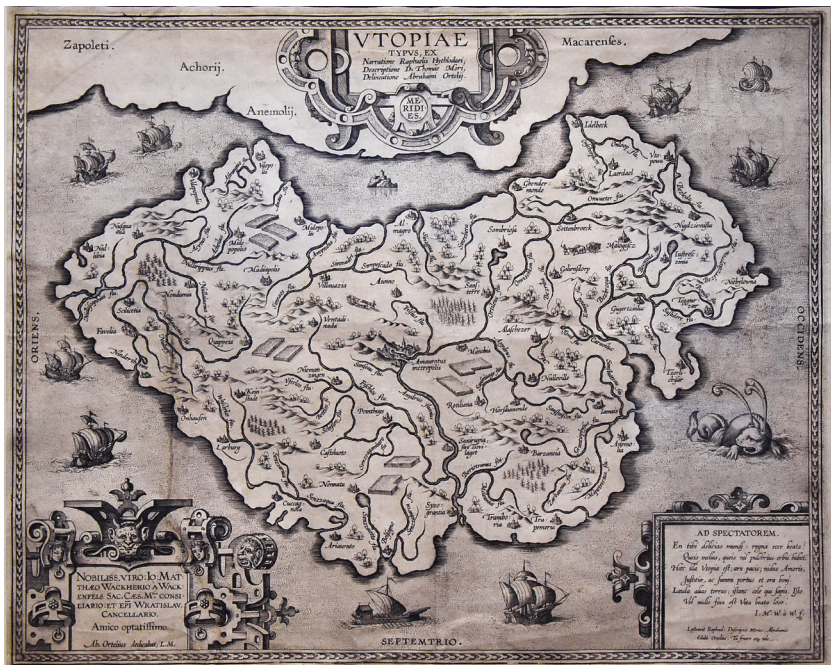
UTOPIAE
TYPUS, EX
Narratione Raphaelis Hythlodaei,
Descriptione D. Thomae Mori,
Delineatione Abrahami Ortelij.

MERIDIES

Zapoleti.
Achorij.
Anemolij.
Macarenses.

ORIENS.
OCCIDENS.
SEPTEMTRIO.

Amaurotum metropolis
Mentirano
Ildeberk
Gheudermunde
Sombrieje
Sittenbroeck
Lardual
Anydrus fl.
Sympeisado fl.
Nachtoris
Malepia
Malepoli
Cassitucto
Novrato
Saurogono
Reulavia
Barzaneiu
Troponeru
Almagro

NOBILISS. VIRO IO. MATTHAEO WACKHERIO A WACKENFELS SAC. CAES. MTIS. CONSILIARIO ET EPI WRATISLAV. CANCELLARIO. Amico optatissimo.
Ab. Ortelius dedicabat. L.M.

AD SPECTATOREM.
En tibi delicias mundi, regna ecce beata!
Quis molus, quis vel pulchrius orbis habet.
Haec illa Utopia est; ars pace; nidus Amoris,
Justitiae, ac summi portus et ora boni.
Laudat alias terras; istam cole qua frugis. Isto
Vel nullis fuit At Vita beata locis.
I. M. W. A. W. f.
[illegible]